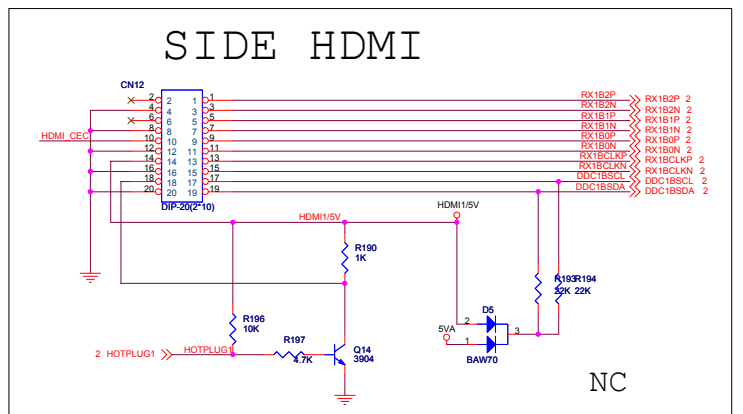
SIDE HDMI

CN12

2 1
4 3
6 5
8 7
10 9
12 11
14 13
16 15
18 17
20 19

DIP-20(2*10)

HDMI_CEC

RX1B2P
RX1B2N
RX1B1P
RX1B1N
RX1B0P
RX1B0N
RX1BCLKP
RX1BCLKN
DDC1BSCL
DDC1BSDA

RX1B2P 2
RX1B2N 2
RX1B1P 2
RX1B1N 2
RX1B0P 2
RX1B0N 2
RX1BCLKP 2
RX1BCLKN 2
DDC1BSCL 2
DDC1BSDA 2

HDMI1/5V
HDMI1/5V

R190
1K

R193 R194
22K 22K

D5
2
1
3
5VA
BAW70

R196
10K

R197
4.7K

Q14
3904

2 HOTPLUG1
HOTPLUG1

NC